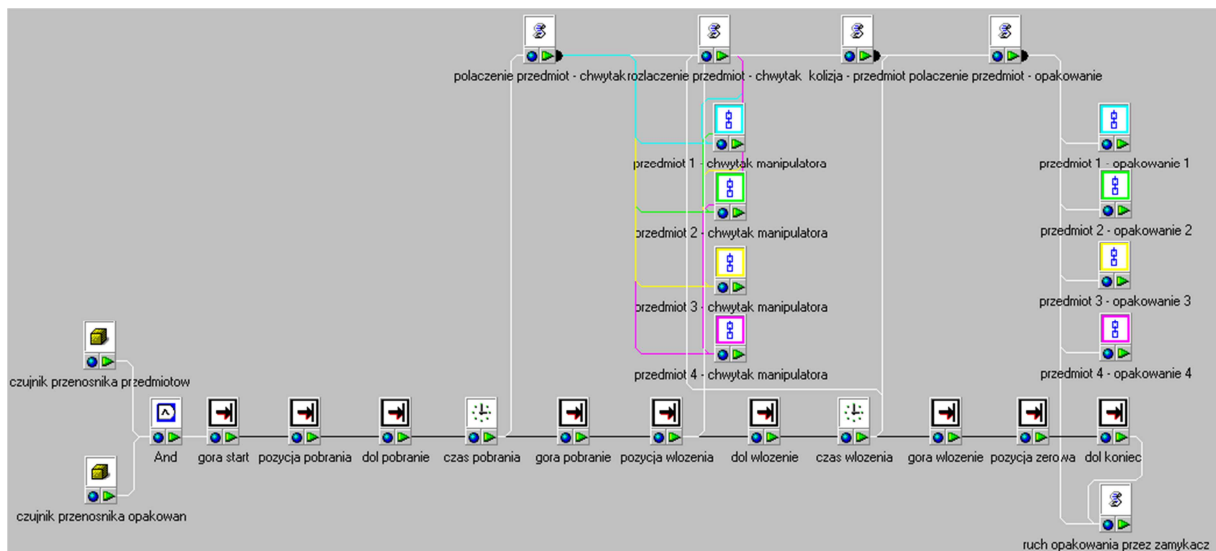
polaczenie przedmiot - chwytak
rozlaczenie przedmiot - chwytak
kolizja - przedmiot
polaczenie przedmiot - opakowanie

przedmiot 1 - chwytak manipulatora
przedmiot 2 - chwytak manipulatora
przedmiot 3 - chwytak manipulatora
przedmiot 4 - chwytak manipulatora

przedmiot 1 - opakowanie 1
przedmiot 2 - opakowanie 2
przedmiot 3 - opakowanie 3
przedmiot 4 - opakowanie 4

czujnik przenosnika przedmiotow
czujnik przenosnika opakowan

And
gora start
pozycja pobrania
dol pobranie
czas pobrania
gora pobranie
pozycja wlozenia
dol wlozenie
czas wlozenia
gora wlozenie
pozycja zerowa
dol koniec

ruch opakowania przez zamykacz